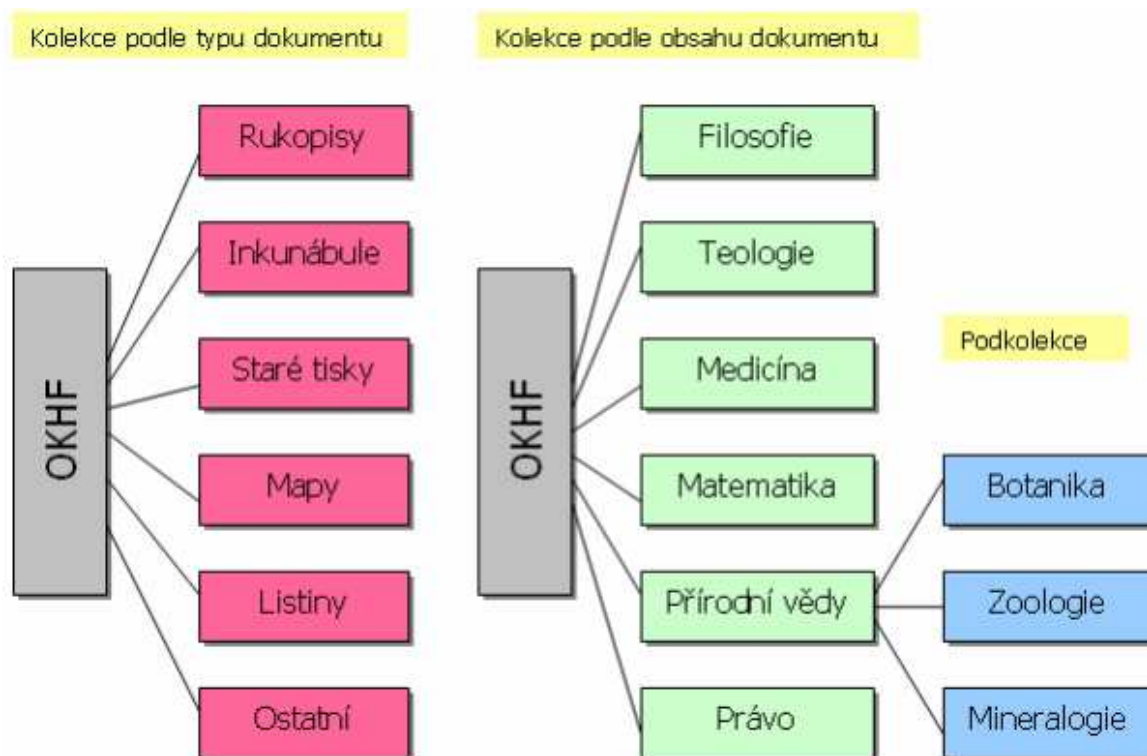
Kolekce podle typu dokumentu

OKHF

Rukopisy

Inkunábule

Staré tisky

Mapy

Listiny

Ostatní

Kolekce podle obsahu dokumentu

OKHF

Filosofie

Teologie

Medicína

Matematika

Přírodní vědy

Právo

Podkolekce

Botanika

Zoologie

Mineralogie